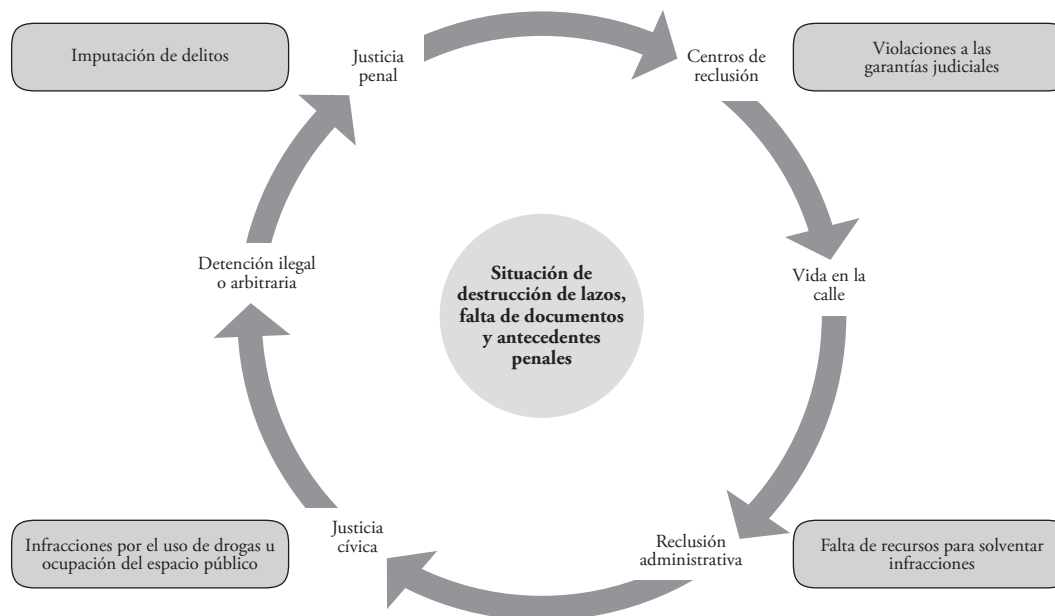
Imputación de delitos

Justicia penal

Centros de reclusión

Violaciones a las garantías judiciales

Detención ilegal o arbitraria

**Situación de destrucción de lazos, falta de documentos y antecedentes penales**

Vida en la calle

Infracciones por el uso de drogas u ocupación del espacio público

Justicia cívica

Reclusión administrativa

Falta de recursos para solventar infracciones